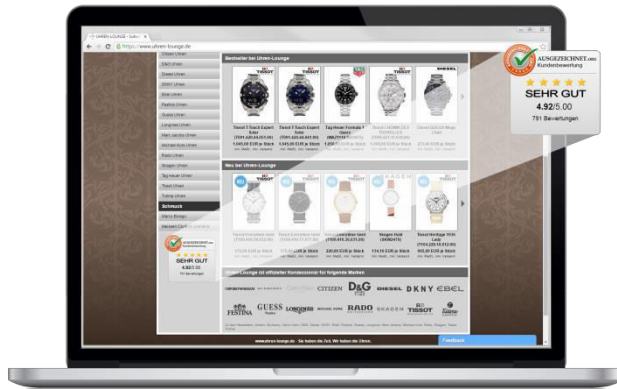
Uhren-Lounge - Schm
https://www.uhren-lounge.de

Bestseller bei Uhren-Lounge

Tissot T-Touch Expert Solar
Tissot T-Touch Expert Solar
Tag Heuer Formula 1
Tissot
Casio

Neu bei Uhren-Lounge

Skagen

Schmuck

Uhren-Lounge ist offizieller Konzessionär für folgende Marken

CITIZEN D&G DIESEL DKNY EBEL FESTINA GUESS LONGINES RADO SKAGEN TISSOT

www.uhren-lounge.de · Sie haben die Zeit. Wir haben die Uhren.

Feedback

AUSGEZEICHNET.ORG Kundenbewertung
SEHR GUT
4.92/5.00
791 Bewertungen

AUSGEZEICHNET.ORG
SEHR GUT
4.92/5.00